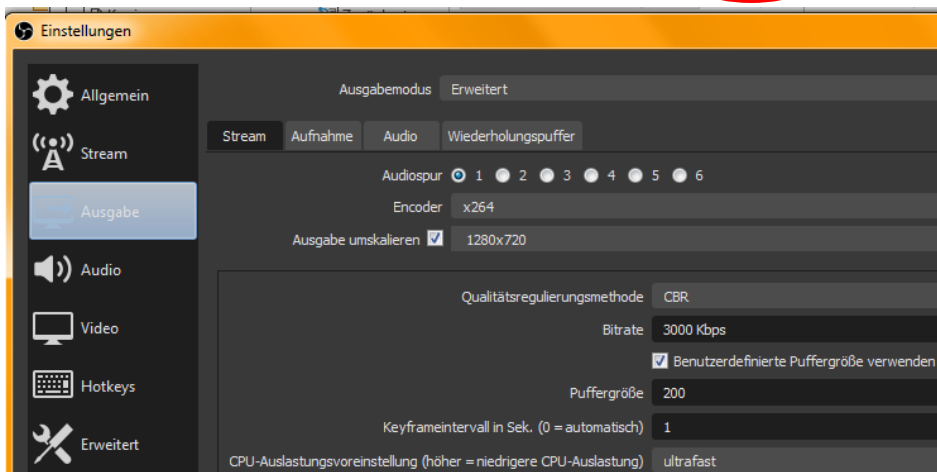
Einstellungen

Allgemein
Stream
Ausgabe
Audio
Video
Hotkeys
Erweitert

Ausgabemodus Erweitert

Stream Aufnahme Audio Wiederholungspuffer

Audiospur 1 2 3 4 5 6
Encoder x264
Ausgabe umskalieren 1280x720

Qualitätsregulierungsmethode CBR
Bitrate 3000 Kbps
Benutzerdefinierte Puffergröße verwenden
Puffergröße 200
Keyframeintervall in Sek. (0 = automatisch) 1
CPU-Auslastungsvoreinstellung (höher = niedrigere CPU-Auslastung) ultrafast